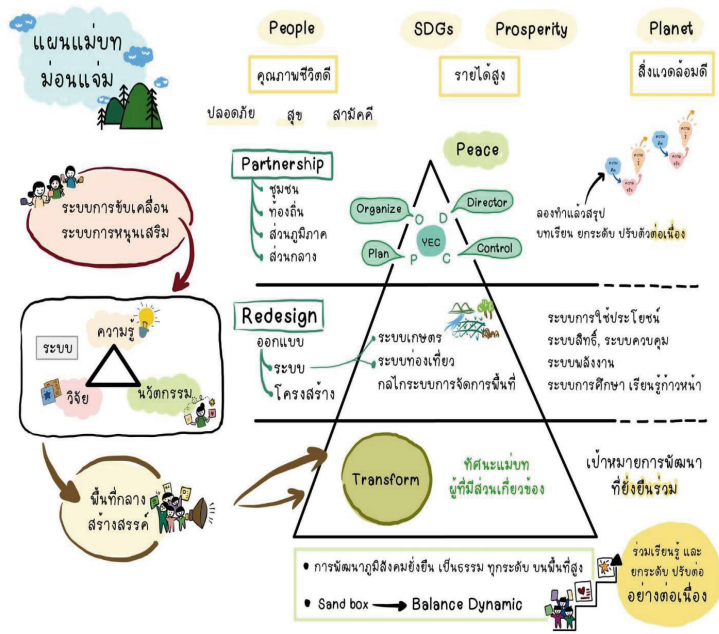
แผนแม่บท ม่อนแจ่ม

People

คุณภาพชีวิตดี

ปลอดภัย สุข สามัคคี

SDGs

Prosperity

รายได้สูง

Planet

สิ่งแวดล้อมดี

ระบบการขับเคลื่อน ระบบการหนุนเสริม

Partnership

ชุมชน
ท้องถิ่น
ส่วนภูมิภาค
ส่วนกลาง

Peace

Organize O

D Director

YEC

Plan P

C Control

ลองทำแล้วสรุป บทเรียน ยกระดับ ปรับตัวต่อเนื่อง

ระบบ

ความรู้

วิจัย

นวัตกรรม

Redesign

ออกแบบ
ระบบ
โครงสร้าง

ระบบเกษตร
ระบบท่องเที่ยว
กลไกระบบการจัดการพื้นที่

ระบบการใช้ประโยชน์
ระบบสิทธิ์, ระบบควบคุม
ระบบพลังงาน
ระบบการศึกษา เรียนรู้ก้าวหน้า

พื้นที่กลาง สร้างสรรค์

Transform

ทัศนะแม่บท ผู้ที่มีส่วนเกี่ยวข้อง

เป้าหมายการพัฒนา ที่ยั่งยืนร่วม

• การพัฒนาภูมิสังคมยั่งยืน เป็นธรรม ทุกระดับ บนพื้นที่สูง

• Sand box → Balance Dynamic

ร่วมเรียนรู้ และ ยกระดับ ปรับต่อ อย่างต่อเนื่อง